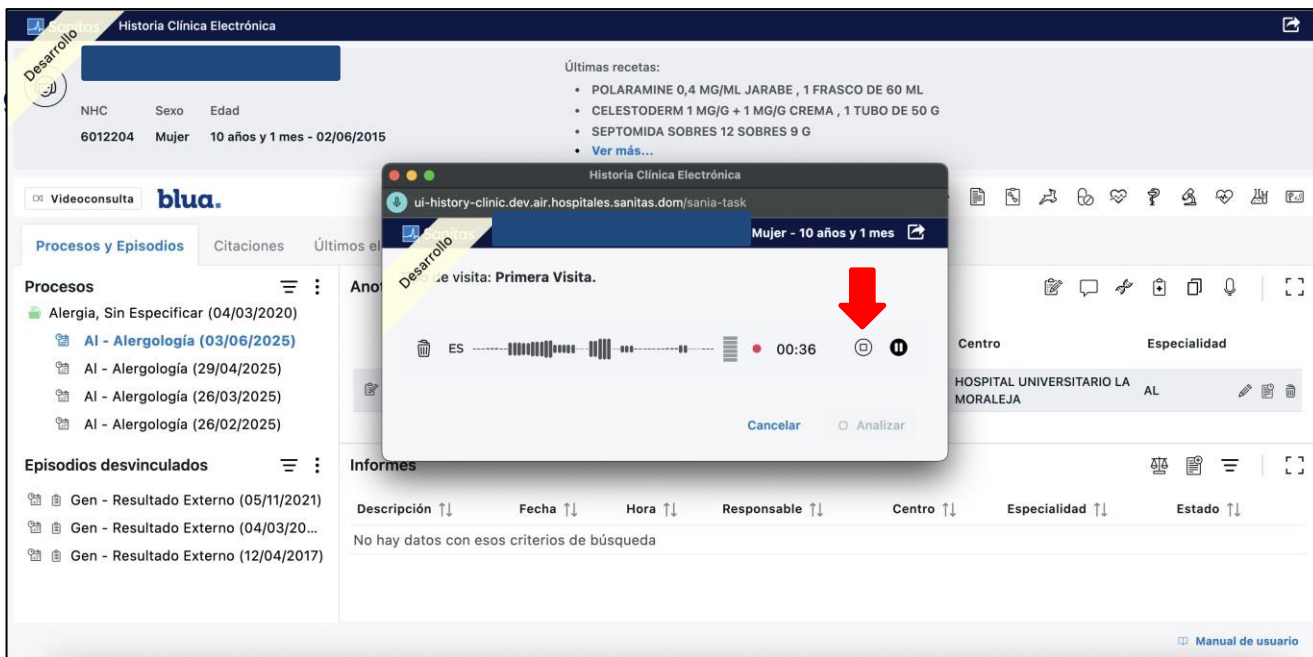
Sanitas Historia Clínica Electrónica

Desarrollo

NHC 6012204
Sexo Mujer
Edad 10 años y 1 mes - 02/06/2015

Últimas recetas:
• POLARAMINE 0,4 MG/ML JARABE , 1 FRASCO DE 60 ML
• CELESTODERM 1 MG/G + 1 MG/G CREMA , 1 TUBO DE 50 G
• SEPTOMIDA SOBRES 12 SOBRES 9 G
• Ver más...

Videoconsulta blua.

Procesos y Episodios Citaciones Últimos el

Procesos
Alergia, Sin Especificar (04/03/2020)
Al - Alergología (03/06/2025)
Al - Alergología (29/04/2025)
Al - Alergología (26/03/2025)
Al - Alergología (26/02/2025)

Episodios desvinculados
Gen - Resultado Externo (05/11/2021)
Gen - Resultado Externo (04/03/20...
Gen - Resultado Externo (12/04/2017)

Anot

Centro Especialidad
HOSPITAL UNIVERSITARIO LA MORALEJA AL

Informes

| Descripción | Fecha | Hora | Responsable | Centro | Especialidad | Estado |
|---|---|---|---|---|---|---|
| No hay datos con esos criterios de búsqueda | | | | | | |

Manual de usuario

Historia Clínica Electrónica
ui-history-clinic.dev.air.hospitales.sanitas.dom/sania-task
Sanitas
Desarrollo
Mujer - 10 años y 1 mes
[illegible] de visita: Primera Visita.
ES 00:36
Cancelar Analizar